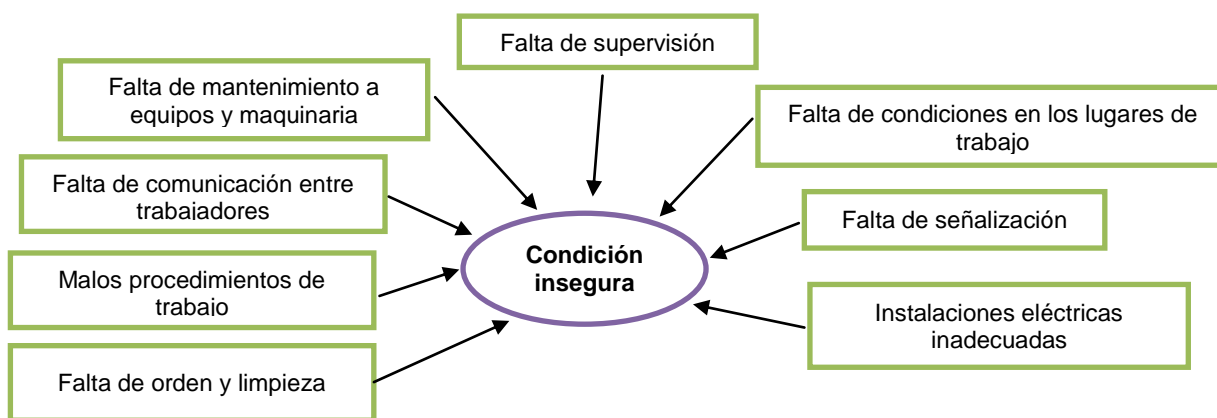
Falta de supervisión

Falta de mantenimiento a equipos y maquinaria

Falta de condiciones en los lugares de trabajo

Falta de comunicación entre trabajadores

Falta de señalización

Condición insegura

Malos procedimientos de trabajo

Instalaciones eléctricas inadecuadas

Falta de orden y limpieza